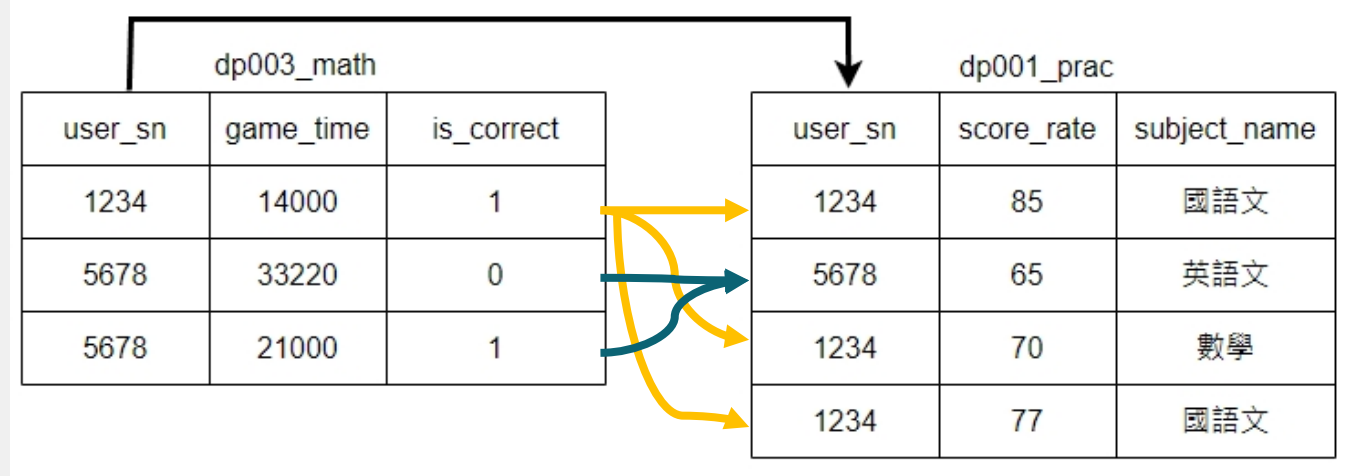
dp003_math

| user_sn | game_time | is_correct |
|---|---|---|
| 1234 | 14000 | 1 |
| 5678 | 33220 | 0 |
| 5678 | 21000 | 1 |

dp001_prac

| user_sn | score_rate | subject_name |
|---|---|---|
| 1234 | 85 | 國語文 |
| 5678 | 65 | 英語文 |
| 1234 | 70 | 數學 |
| 1234 | 77 | 國語文 |